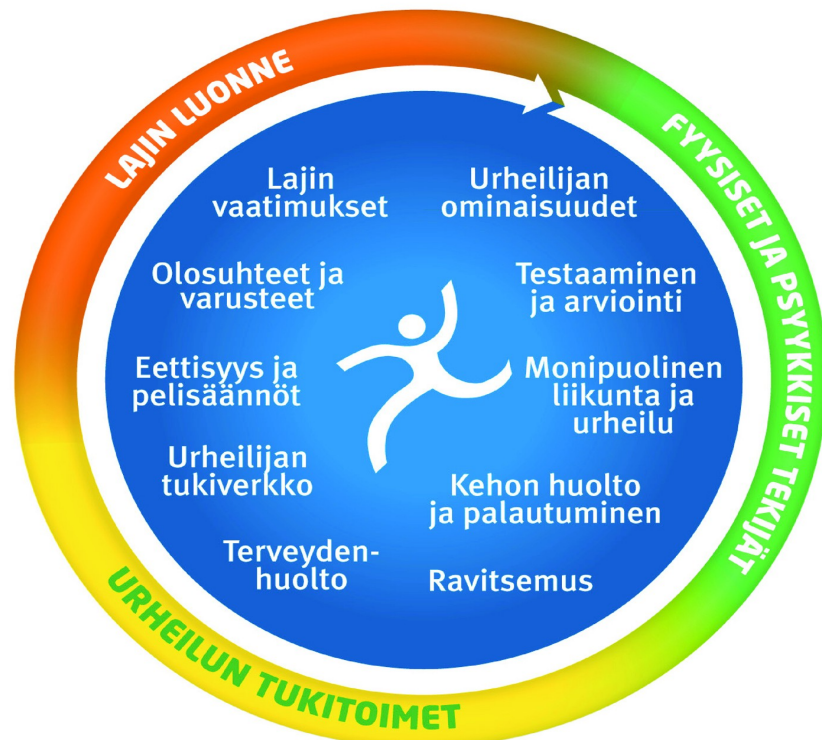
LAJIN LUONNE

FYYSISET JA PSYYKKISET TEKIJÄT

URHEILUN TUKITOIMET

Lajin vaatimukset

Urheilijan ominaisuudet

Olosuhteet ja varusteet

Testaaminen ja arviointi

Eettisyys ja pelisäännöt

Monipuolinen liikunta ja urheilu

Urheilijan tukiverkko

Kehon huolto ja palautuminen

Terveydenhuolto

Ravitsemus